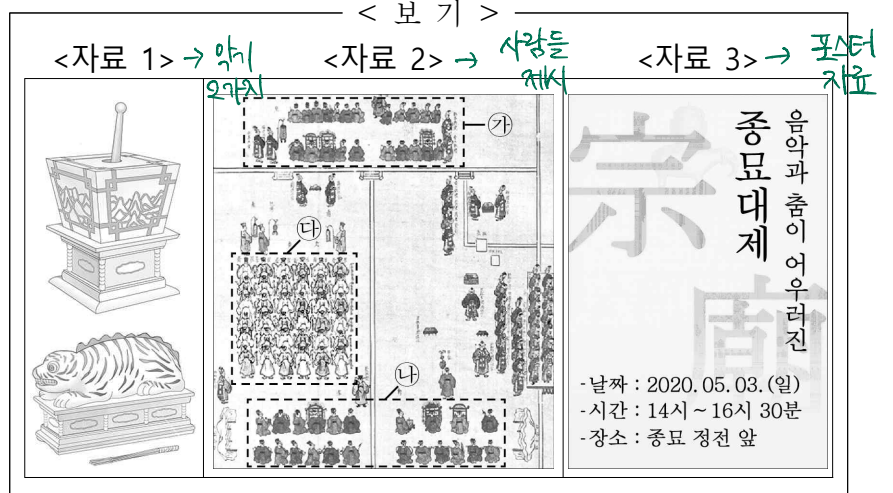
< 보 기 >

<자료 1> → 악기 2가지

<자료 2> → 사람들 제시

<자료 3> → 포스터 자료

가

다

나

宗

廟

종묘대제

음악과 춤이 어우러진

-날짜 : 2020. 05. 03.(일)
-시간 : 14시 ~ 16시 30분
-장소 : 종묘 정전 앞